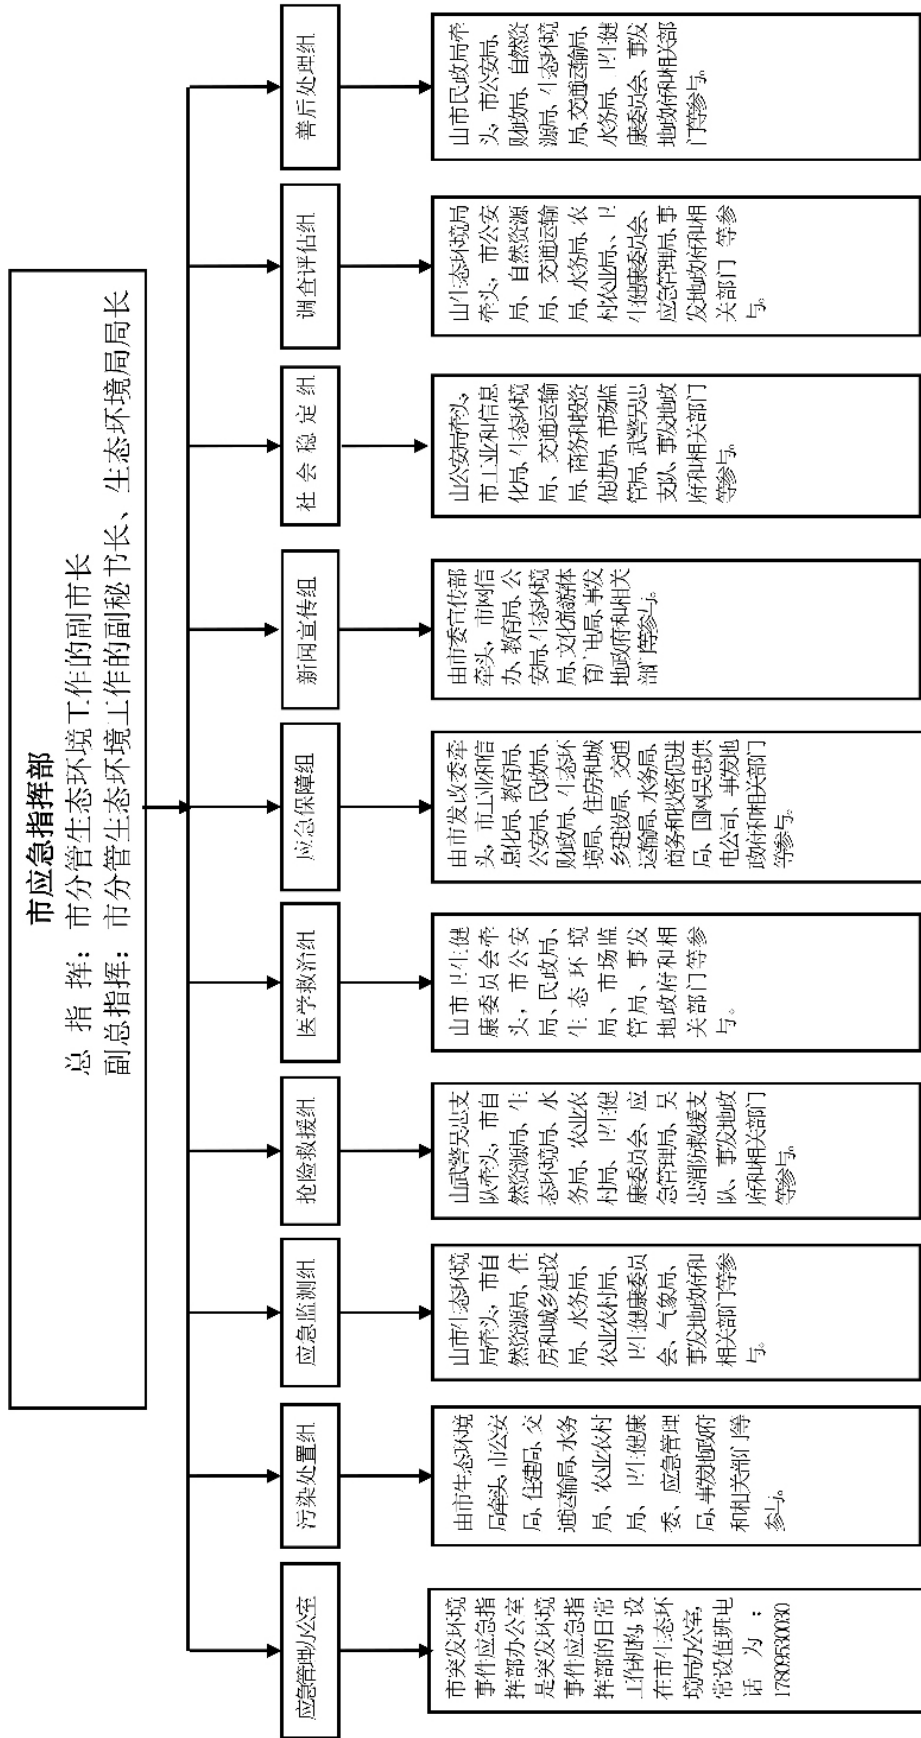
市应急指挥部
总 指 挥：市分管生态环境工作的副市长
副总指挥：市分管生态环境工作的副秘书长、生态环境局局长

应急管理办公室

市突发环境事件应急指挥部办公室是突发环境事件应急指挥部的日常工作机构，设在市生态环境局办公室，常设值班电话为：17809530030

污染处置组

由市生态环境局牵头，市公安局、住建局、交通运输局、水务局、农业农村局、卫健委、应急管理局，事发地政府和相关部门等参与。

应急监测组

由市生态环境局牵头，市自然资源局、住房和城乡建设局、水务局、农业农村局、卫健委员会、气象局、事发地政府和相关部门等参与。

抢险救援组

由武警吴忠支队牵头，市自然资源局、生态环境局、水务局、农业农村局、卫健委员会、应急管理局、吴忠消防救援支队、事发地政府和相关部门等参与。

医学救治组

由市卫生健康委员会牵头，市公安局、民政局、生态环境局、市场监管局、事发地政府和相关部门等参与。

应急保障组

由市发改委牵头，市工业和信息化局、教育局、公安局、民政局、财政局、生态环境局、住房和城乡建设局、交通运输局、水务局、商务和经济促进局、国网吴忠供电公司、事发地政府和相关部门等参与。

新闻宣传组

由市委宣传部牵头，市网信办、教育局、公安局、生态环境局、文化旅游体育广电局、事发地政府和相关部门等参与。

社会稳定组

由公安局牵头，市工业和信息化局、生态环境局、交通运输局、商务和经济促进局、市场监管局、武警吴忠支队、事发地政府和相关部门等参与。

调查评估组

由生态环境局牵头，市公安局、自然资源局、交通运输局、水务局、农业农村局、卫健委员会、应急管理局、事发地政府和相关部门等参与。

善后处理组

由市民政局牵头，市公安局、财政局、自然资源局、生态环境局、交通运输局、水务局、卫健委员会、事发地政府和相关部门等参与。